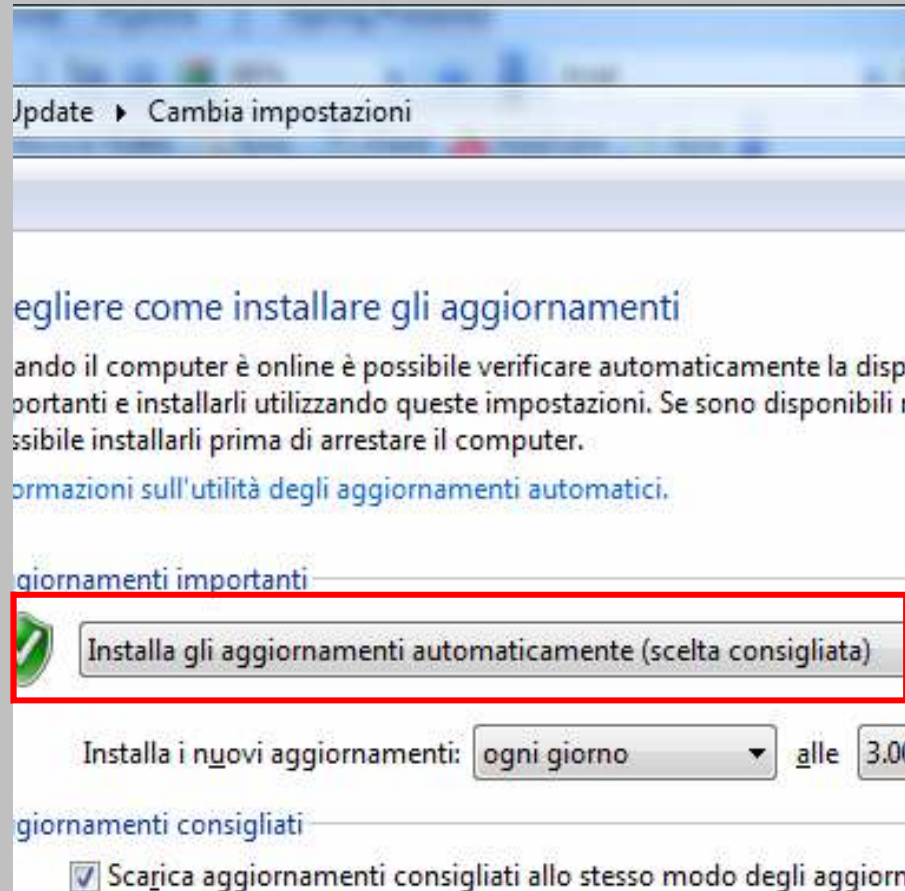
Jpdate ▸ Cambia impostazioni

egliere come installare gli aggiornamenti

ando il computer è online è possibile verificare automaticamente la disp portanti e installarli utilizzando queste impostazioni. Se sono disponibili ssibile installarli prima di arrestare il computer.

ormazioni sull'utilità degli aggiornamenti automatici.

giornamenti importanti

Installa gli aggiornamenti automaticamente (scelta consigliata)

Installa i nuovi aggiornamenti: ogni giorno alle 3.0

giornamenti consigliati

Scarica aggiornamenti consigliati allo stesso modo degli aggiorn